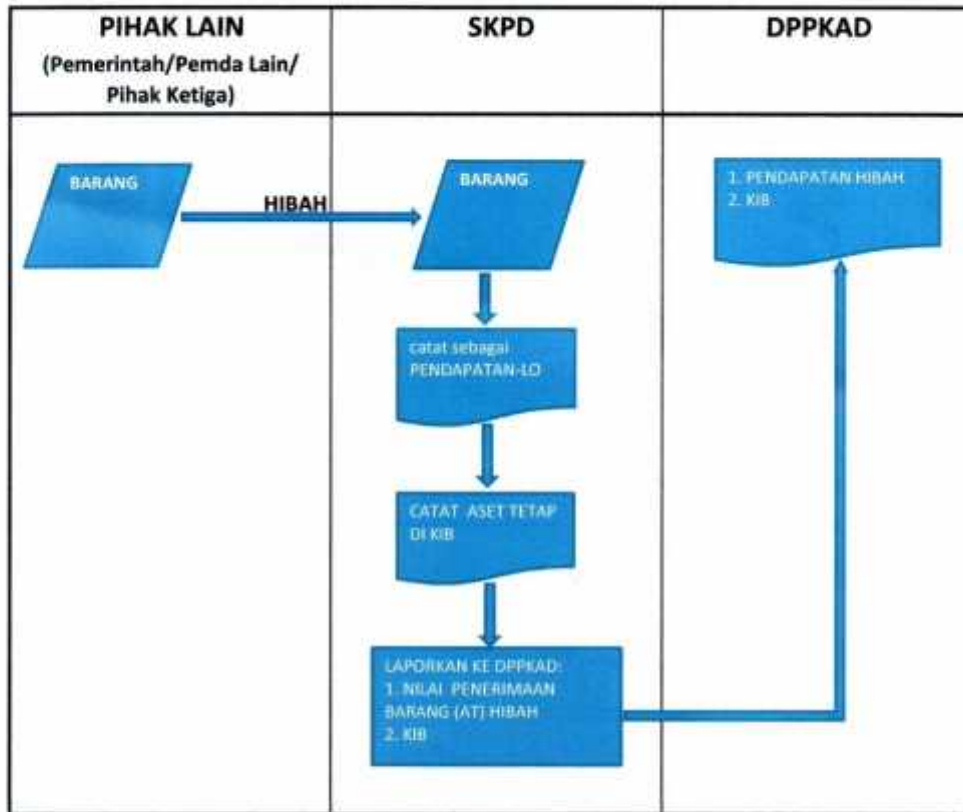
| PIHAK LAIN (Pemerintah/Pemda Lain/ Pihak Ketiga) | SKPD | DPPKAD |
|---|---|---|

BARANG

HIBAH

BARANG

catat sebagai PENDAPATAN-LO

CATAT ASET TETAP DI KIB

LAPORKAN KE DPPKAD:
1. NILAI PENERIMAAN BARANG (AT) HIBAH
2. KIB

1. PENDAPATAN HIBAH
2. KIB